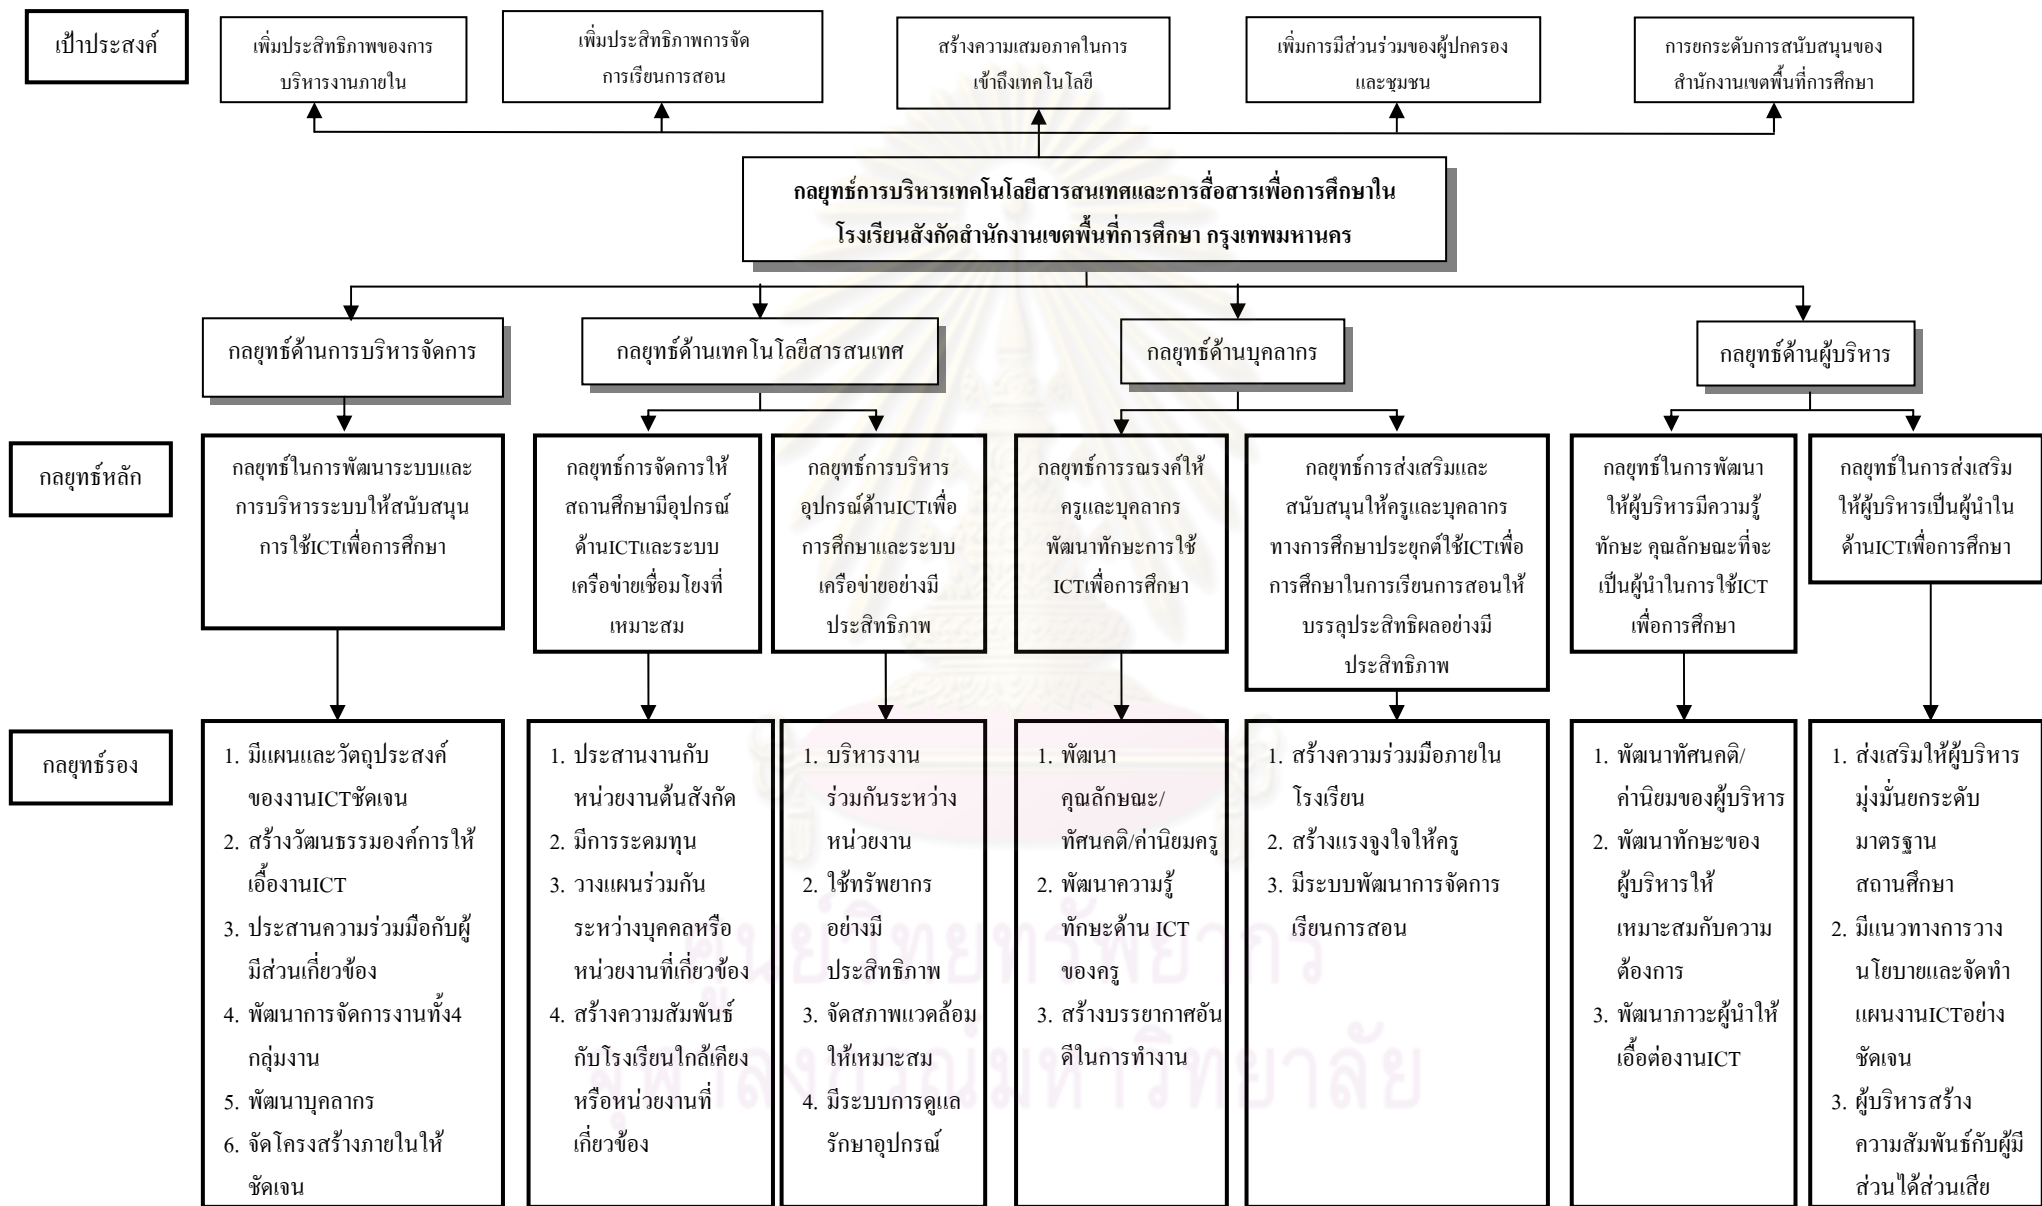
เป้าประสงค์

เพิ่มประสิทธิภาพของการบริหารงานภายใน

เพิ่มประสิทธิภาพการจัดการเรียนการสอน

สร้างความเสมอภาคในการเข้าถึงเทคโนโลยี

เพิ่มการมีส่วนร่วมของผู้ปกครองและชุมชน

การยกระดับการสนับสนุนของสำนักงานเขตพื้นที่การศึกษา

กลยุทธ์การบริหารเทคโนโลยีสารสนเทศและการสื่อสารเพื่อการศึกษาในโรงเรียนสังกัดสำนักงานเขตพื้นที่การศึกษา กรุงเทพมหานคร

กลยุทธ์ด้านการบริหารจัดการ

กลยุทธ์ด้านเทคโนโลยีสารสนเทศ

กลยุทธ์ด้านบุคลากร

กลยุทธ์ด้านผู้บริหาร

กลยุทธ์หลัก

กลยุทธ์ในการพัฒนาระบบและการบริหารระบบให้สนับสนุนการใช้ICTเพื่อการศึกษา

กลยุทธ์การจัดการให้สถานศึกษามีอุปกรณ์ด้านICTและระบบเครือข่ายเชื่อมโยงที่เหมาะสม

กลยุทธ์การบริหารอุปกรณ์ด้านICTเพื่อการศึกษาและระบบเครือข่ายอย่างมีประสิทธิภาพ

กลยุทธ์การรณรงค์ให้ครูและบุคลากรพัฒนาทักษะการใช้ICTเพื่อการศึกษา

กลยุทธ์การส่งเสริมและสนับสนุนให้ครูและบุคลากรทางการศึกษาประยุกต์ใช้ICTเพื่อการศึกษาในการเรียนการสอนให้บรรลุประสิทธิผลอย่างมีประสิทธิภาพ

กลยุทธ์ในการพัฒนาให้ผู้บริหารมีความรู้ ทักษะ คุณลักษณะที่จะเป็นผู้นำในการใช้ICT เพื่อการศึกษา

กลยุทธ์ในการส่งเสริมให้ผู้บริหารเป็นผู้นำในด้านICTเพื่อการศึกษา

กลยุทธ์รอง

1. มีแผนและวัตถุประสงค์ของงานICTชัดเจน
2. สร้างวัฒนธรรมองค์การให้เอื้องานICT
3. ประสานความร่วมมือกับผู้มีส่วนเกี่ยวข้อง
4. พัฒนาการจัดการงานทั้ง4 กลุ่มงาน
5. พัฒนาบุคลากร
6. จัดโครงสร้างภายในให้ชัดเจน

1. ประสานงานกับหน่วยงานต้นสังกัด
2. มีการระดมทุน
3. วางแผนร่วมกันระหว่างบุคคลหรือหน่วยงานที่เกี่ยวข้อง
4. สร้างความสัมพันธ์กับโรงเรียนใกล้เคียงหรือหน่วยงานที่เกี่ยวข้อง

1. บริหารงานร่วมกันระหว่างหน่วยงาน
2. ใช้ทรัพยากรอย่างมีประสิทธิภาพ
3. จัดสภาพแวดล้อมให้เหมาะสม
4. มีระบบการดูแลรักษาอุปกรณ์

1. พัฒนาคุณลักษณะ/ทัศนคติ/ค่านิยมครู
2. พัฒนาความรู้ทักษะด้าน ICT ของครู
3. สร้างบรรยากาศอันดีในการทำงาน

1. สร้างความร่วมมือภายในโรงเรียน
2. สร้างแรงจูงใจให้ครู
3. มีระบบพัฒนาการจัดการเรียนการสอน

1. พัฒนาทัศนคติ/ค่านิยมของผู้บริหาร
2. พัฒนาทักษะของผู้บริหารให้เหมาะสมกับความต้องการ
3. พัฒนาภาวะผู้นำให้เอื้อต่องานICT

1. ส่งเสริมให้ผู้บริหารมุ่งมั่นยกระดับมาตรฐานสถานศึกษา
2. มีแนวทางการวางนโยบายและจัดทำแผนงานICTอย่างชัดเจน
3. ผู้บริหารสร้างความสัมพันธ์กับผู้มีส่วนได้ส่วนเสีย

ศูนย์วิทยทรัพยากร จุฬาลงกรณ์มหาวิทยาลัย